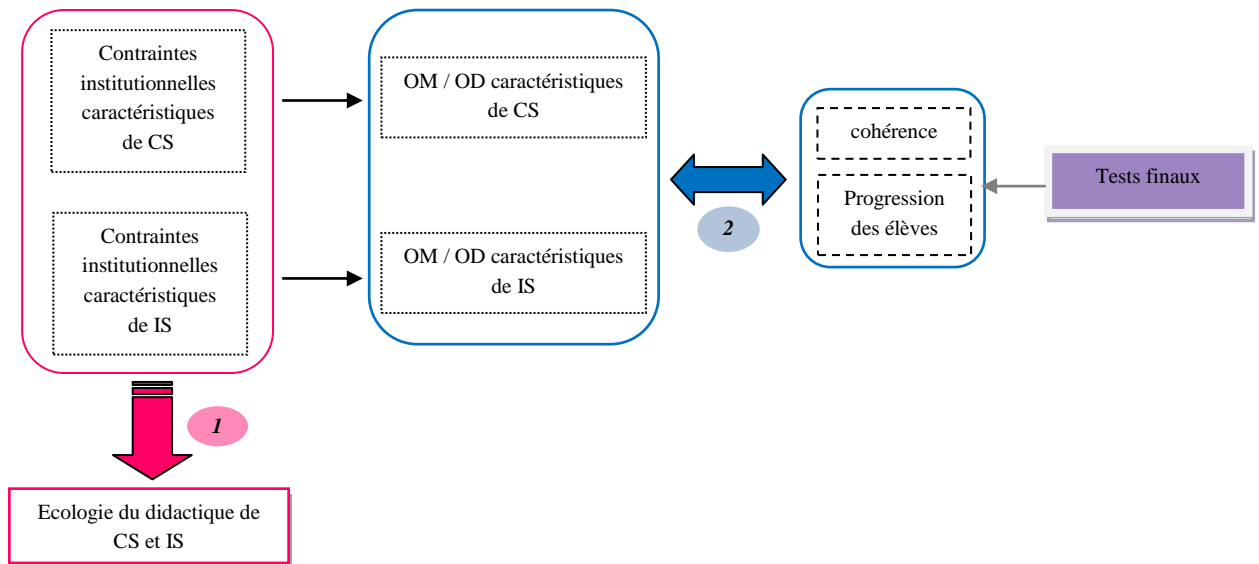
Contraintes institutionnelles caractéristiques de CS

Contraintes institutionnelles caractéristiques de IS

OM / OD caractéristiques de CS

OM / OD caractéristiques de IS

2

cohérence

Progression des élèves

Tests finaux

1

Ecologie du didactique de CS et IS